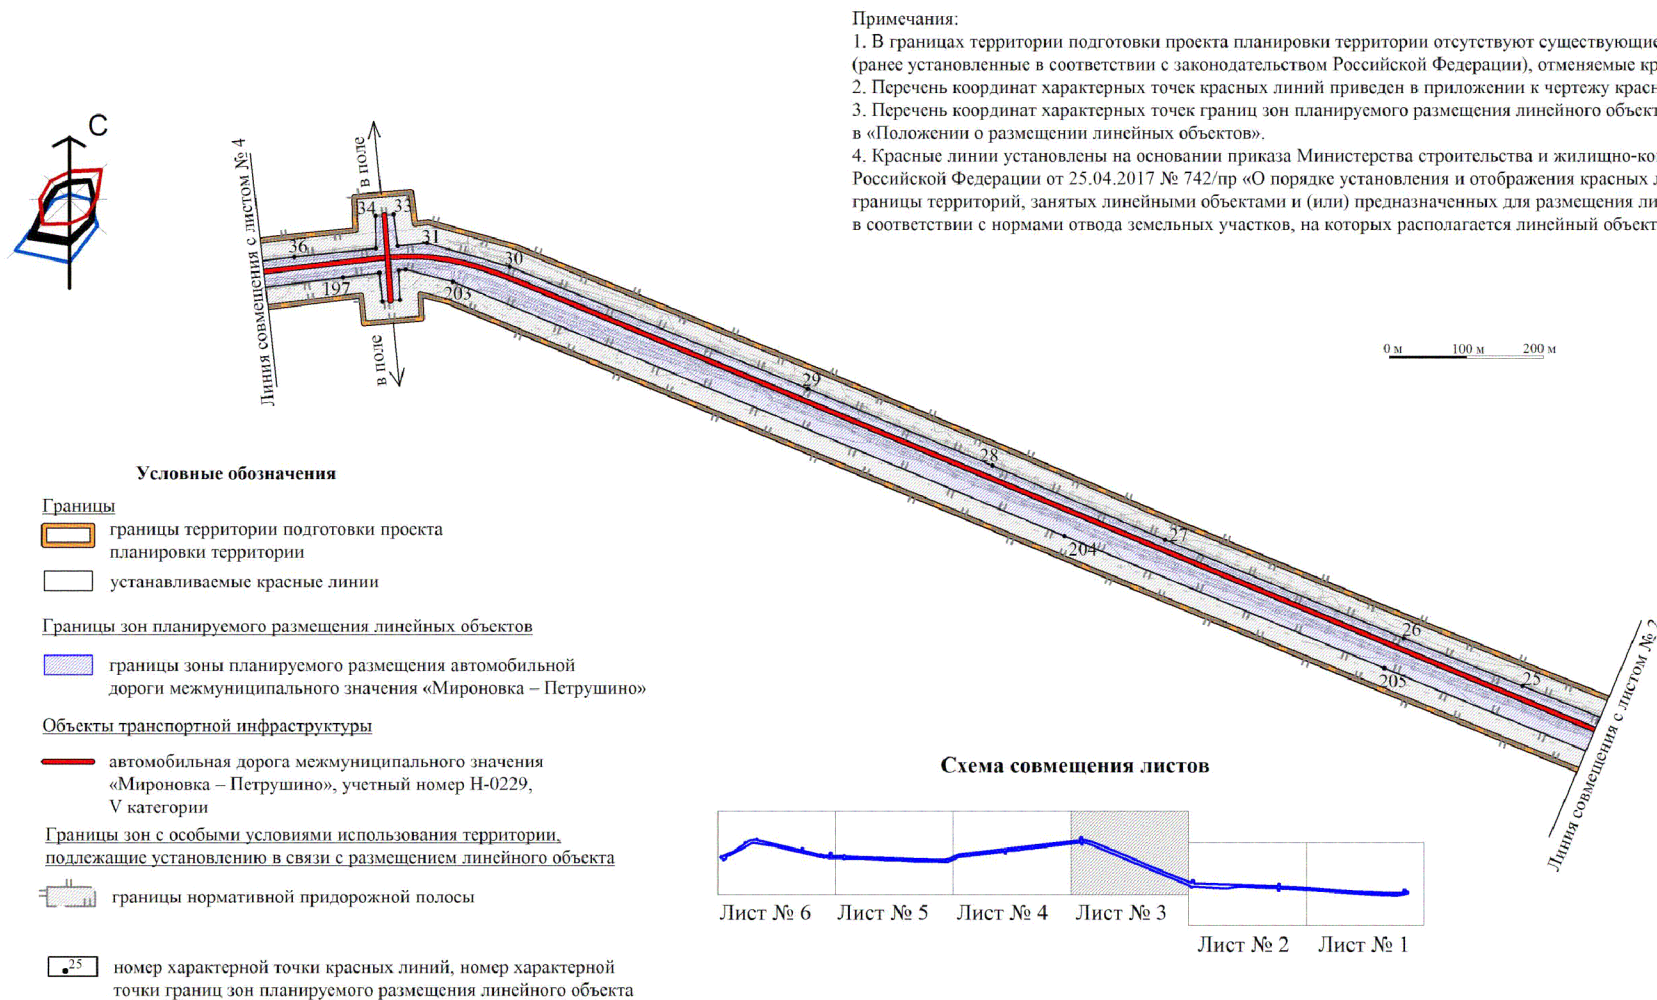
Примечания:
1. В границах территории подготовки проекта планировки территории отсутствуют существующие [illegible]
(ранее установленные в соответствии с законодательством Российской Федерации), отменяемые кр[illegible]
2. Перечень координат характерных точек красных линий приведен в приложении к чертежу крас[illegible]
3. Перечень координат характерных точек границ зон планируемого размещения линейного объект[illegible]
в «Положении о размещении линейных объектов».
4. Красные линии установлены на основании приказа Министерства строительства и жилищно-ко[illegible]
Российской Федерации от 25.04.2017 № 742/пр «О порядке установления и отображения красных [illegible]
границы территорий, занятых линейными объектами и (или) предназначенных для размещения ли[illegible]
в соответствии с нормами отвода земельных участков, на которых располагается линейный объект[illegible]

С

Линия совмещения с листом № 4

в поле

в поле

34 33 36 31 30 197 203 29 28 27 204 26 205 25

0 м 100 м 200 м

Линия совмещения с листом № 2

Условные обозначения

Границы

границы территории подготовки проекта планировки территории

устанавливаемые красные линии

Границы зон планируемого размещения линейных объектов

границы зоны планируемого размещения автомобильной дороги межмуниципального значения «Мироновка – Петрушино»

Объекты транспортной инфраструктуры

автомобильная дорога межмуниципального значения «Мироновка – Петрушино», учетный номер Н-0229, V категории

Границы зон с особыми условиями использования территории, подлежащие установлению в связи с размещением линейного объекта

границы нормативной придорожной полосы

25

номер характерной точки красных линий, номер характерной точки границ зон планируемого размещения линейного объекта

Схема совмещения листов

Лист № 6 Лист № 5 Лист № 4 Лист № 3
Лист № 2 Лист № 1